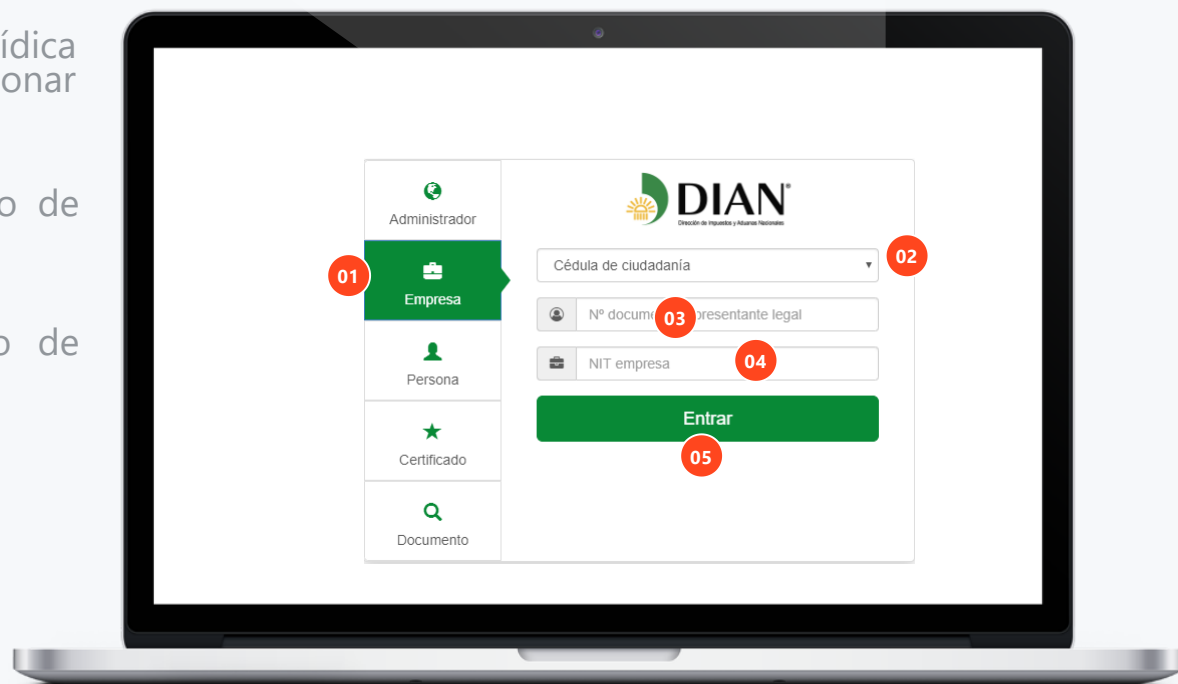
ídica
onar

o de

o de

Administrador

01

Empresa

Persona

Certificado

Documento

DIAN®
Dirección de Impuestos y Aduanas Nacionales

Cédula de ciudadanía

02

Nº docume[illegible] 03 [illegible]presentante legal

NIT empresa 04

Entrar

05